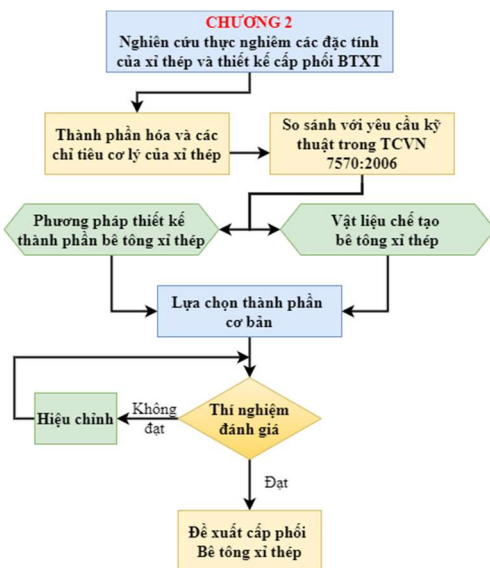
CHƯƠNG 2
Nghiên cứu thực nghiệm các đặc tính của xỉ thép và thiết kế cấp phối BTXT

Thành phần hóa và các chỉ tiêu cơ lý của xỉ thép

So sánh với yêu cầu kỹ thuật trong TCVN 7570:2006

Phương pháp thiết kế thành phần bê tông xỉ thép

Vật liệu chế tạo bê tông xỉ thép

Lựa chọn thành phần cơ bản

Hiệu chỉnh

Không đạt

Thí nghiệm đánh giá

Đạt

Đề xuất cấp phối Bê tông xỉ thép